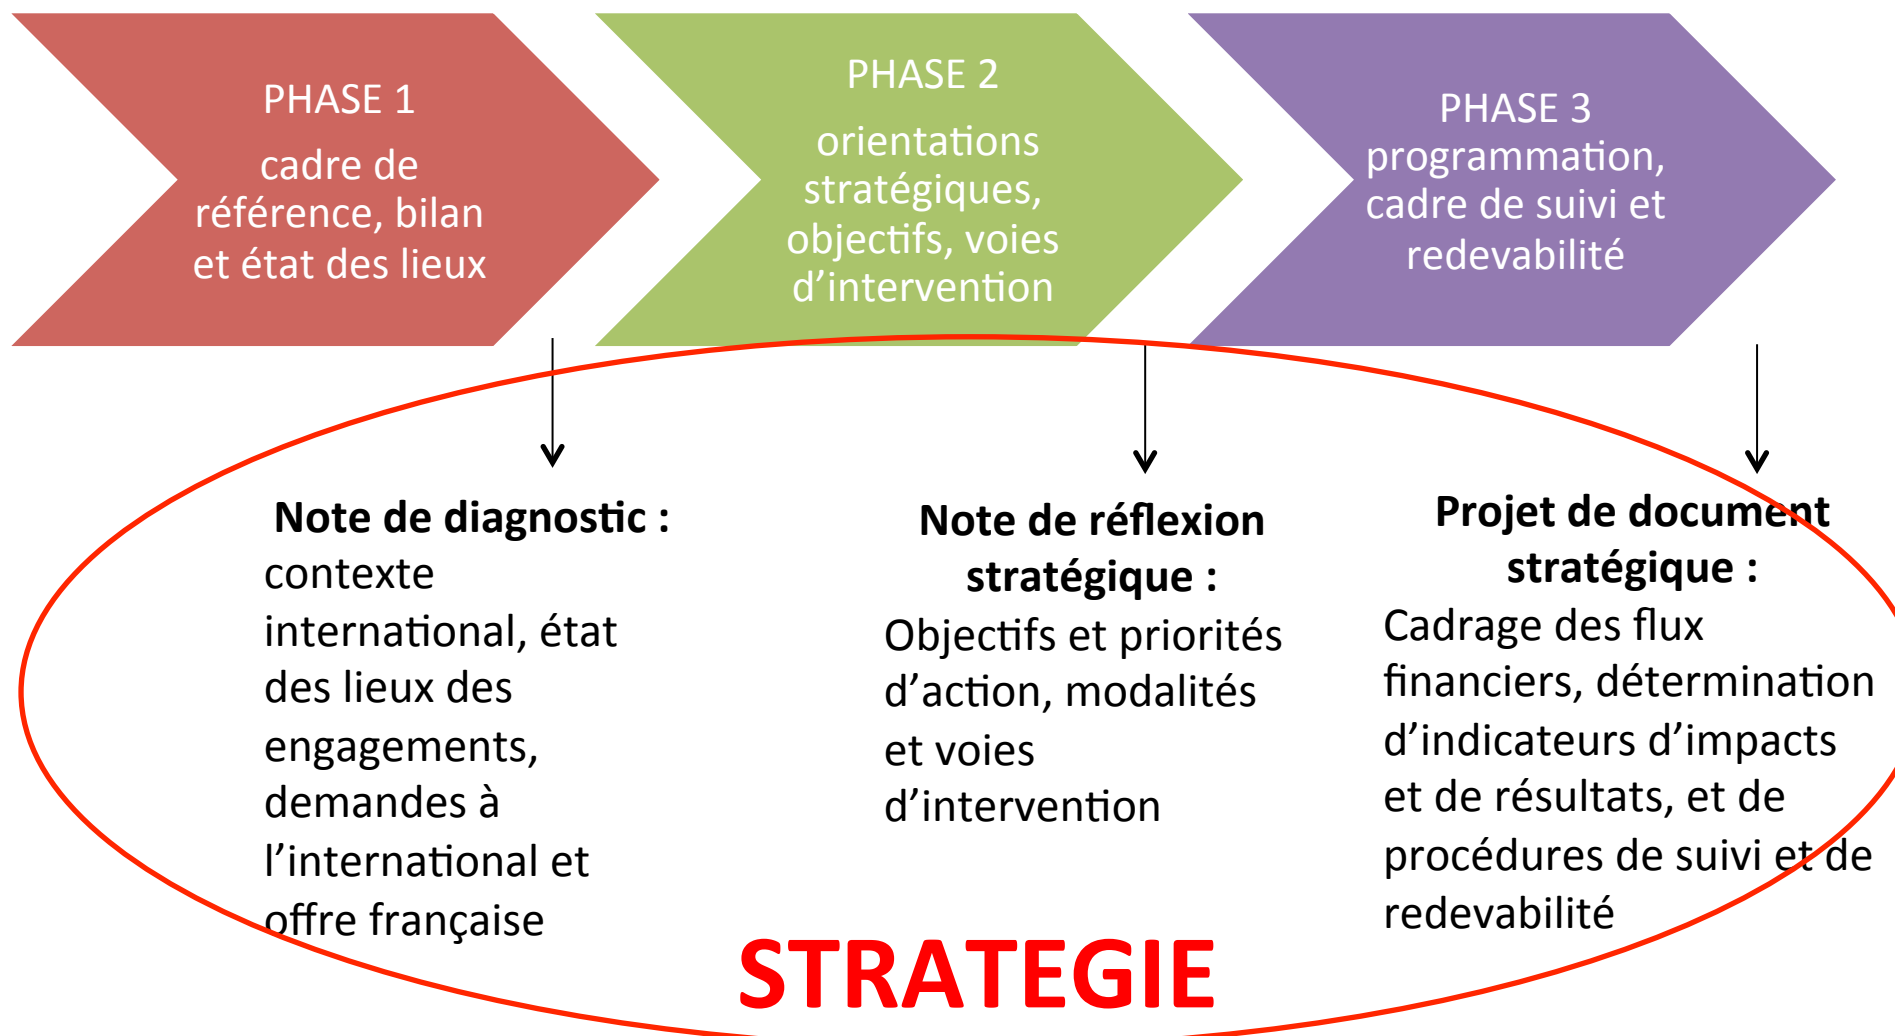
PHASE 1
cadre de référence, bilan et état des lieux

PHASE 2
orientations stratégiques, objectifs, voies d'intervention

PHASE 3
programmation, cadre de suivi et redevabilité

**Note de diagnostic :** contexte international, état des lieux des engagements, demandes à l'international et offre française

**Note de réflexion stratégique :** Objectifs et priorités d'action, modalités et voies d'intervention

**Projet de document stratégique :** Cadrage des flux financiers, détermination d'indicateurs d'impacts et de résultats, et de procédures de suivi et de redevabilité

STRATEGIE